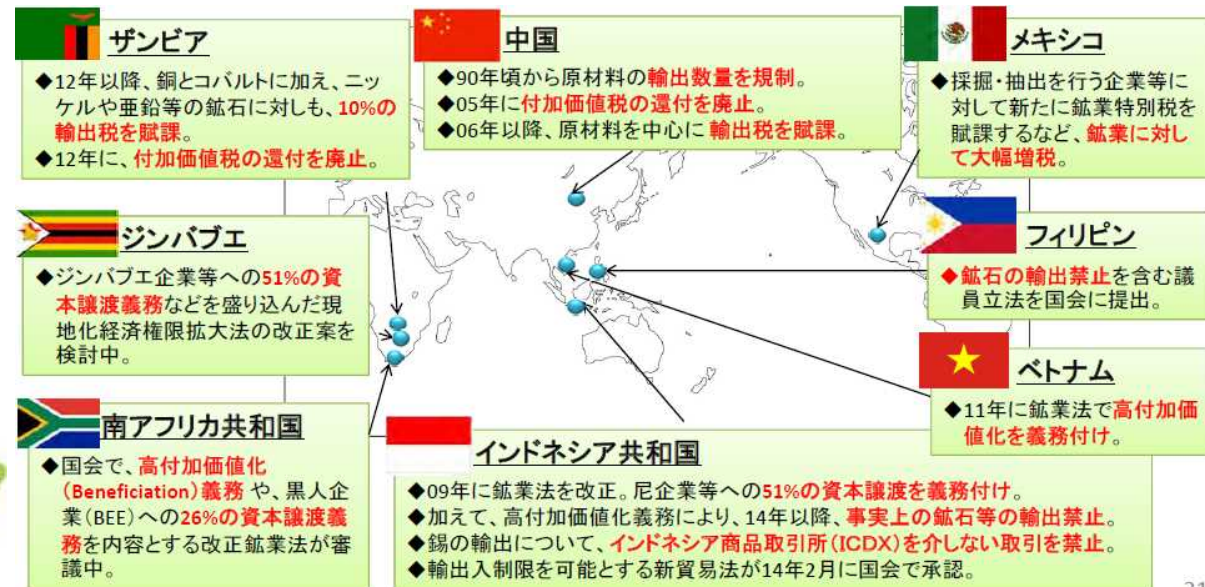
ザンビア

◆12年以降、銅とコバルトに加え、ニッケルや亜鉛等の鉱石に対しも、10%の輸出税を賦課。
◆12年に、付加価値税の還付を廃止。

中国

◆90年頃から原材料の輸出数量を規制。
◆05年に付加価値税の還付を廃止。
◆06年以降、原材料を中心に輸出税を賦課。

メキシコ

◆採掘・抽出を行う企業等に対して新たに鉱業特別税を賦課するなど、鉱業に対して大幅増税。

ジンバブエ

◆ジンバブエ企業等への51%の資本譲渡義務などを盛り込んだ現地化経済権限拡大法の改正案を検討中。

フィリピン

◆鉱石の輸出禁止を含む議員立法を国会に提出。

ベトナム

◆11年に鉱業法で高付加価値化を義務付け。

南アフリカ共和国

◆国会で、高付加価値化(Beneficiation)義務 や、黒人企業(BEE)への26%の資本譲渡義務を内容とする改正鉱業法が審議中。

インドネシア共和国

◆09年に鉱業法を改正。尼企業等への51%の資本譲渡を義務付け。
◆加えて、高付加価値化義務により、14年以降、事実上の鉱石等の輸出禁止。
◆錫の輸出について、インドネシア商品取引所(ICDX)を介しない取引を禁止。
◆輸出入制限を可能とする新貿易法が14年2月に国会で承認。

21